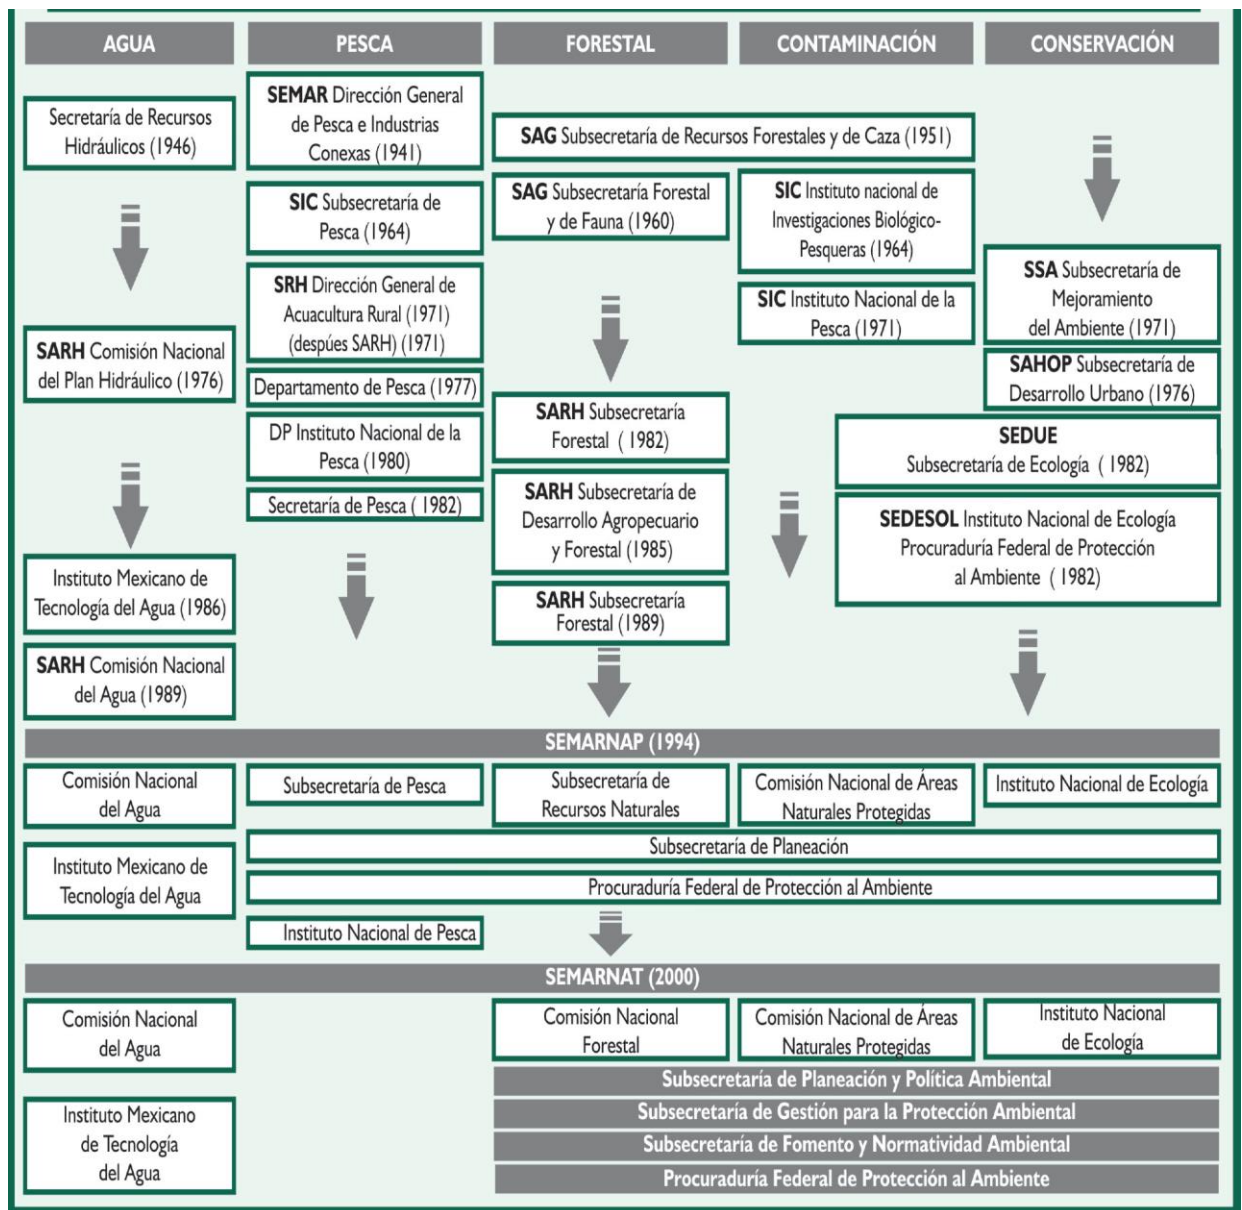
AGUA

PESCA

FORESTAL

CONTAMINACIÓN

CONSERVACIÓN

Secretaría de Recursos Hidráulicos (1946)

SEMAR Dirección General de Pesca e Industrias Conexas (1941)

SAG Subsecretaría de Recursos Forestales y de Caza (1951)

SIC Subsecretaría de Pesca (1964)

SAG Subsecretaría Forestal y de Fauna (1960)

SIC Instituto nacional de Investigaciones Biológico-Pesqueras (1964)

SRH Dirección General de Acuacultura Rural (1971) (despúes SARH) (1971)

SSA Subsecretaría de Mejoramiento del Ambiente (1971)

SARH Comisión Nacional del Plan Hidráulico (1976)

SIC Instituto Nacional de la Pesca (1971)

SAHOP Subsecretaría de Desarrollo Urbano (1976)

Departamento de Pesca (1977)

DP Instituto Nacional de la Pesca (1980)

SARH Subsecretaría Forestal ( 1982)

SEDUE Subsecretaría de Ecología ( 1982)

Secretaría de Pesca ( 1982)

SARH Subsecretaría de Desarrollo Agropecuario y Forestal (1985)

SEDESOL Instituto Nacional de Ecología Procuraduría Federal de Protección al Ambiente ( 1982)

Instituto Mexicano de Tecnología del Agua (1986)

SARH Subsecretaría Forestal (1989)

SARH Comisión Nacional del Agua (1989)

SEMARNAP (1994)

Comisión Nacional del Agua

Subsecretaría de Pesca

Subsecretaría de Recursos Naturales

Comisión Nacional de Áreas Naturales Protegidas

Instituto Nacional de Ecología

Subsecretaría de Planeación

Instituto Mexicano de Tecnología del Agua

Procuraduría Federal de Protección al Ambiente

Instituto Nacional de Pesca

SEMARNAT (2000)

Comisión Nacional del Agua

Comisión Nacional Forestal

Comisión Nacional de Áreas Naturales Protegidas

Instituto Nacional de Ecología

Subsecretaría de Planeación y Política Ambiental

Instituto Mexicano de Tecnología del Agua

Subsecretaría de Gestión para la Protección Ambiental

Subsecretaría de Fomento y Normatividad Ambiental

Procuraduría Federal de Protección al Ambiente